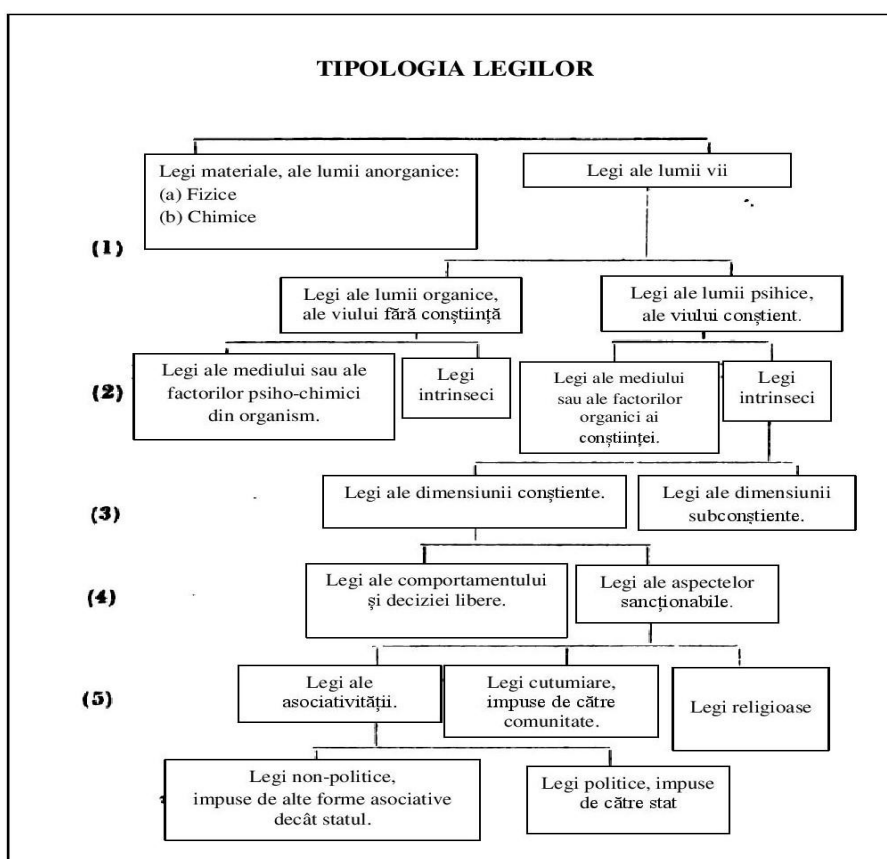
TIPOLOGIA LEGILOR

Legi materiale, ale lumii anorganice:
(a) Fizice
(b) Chimice

Legi ale lumii vii

(1)

Legi ale lumii organice, ale viului fără conștiință

Legi ale lumii psihice, ale viului conștient.

(2)

Legi ale mediului sau ale factorilor psiho-chimici din organism.

Legi intrinseci

Legi ale mediului sau ale factorilor organici ai conștiinței.

Legi intrinseci

(3)

Legi ale dimensiunii conștiente.

Legi ale dimensiunii subconștiente.

(4)

Legi ale comportamentului și deciziei libere.

Legi ale aspectelor sancționabile.

(5)

Legi ale asociativității.

Legi cutumiare, impuse de către comunitate.

Legi religioase

Legi non-politice, impuse de alte forme asociative decât statul.

Legi politice, impuse de către stat